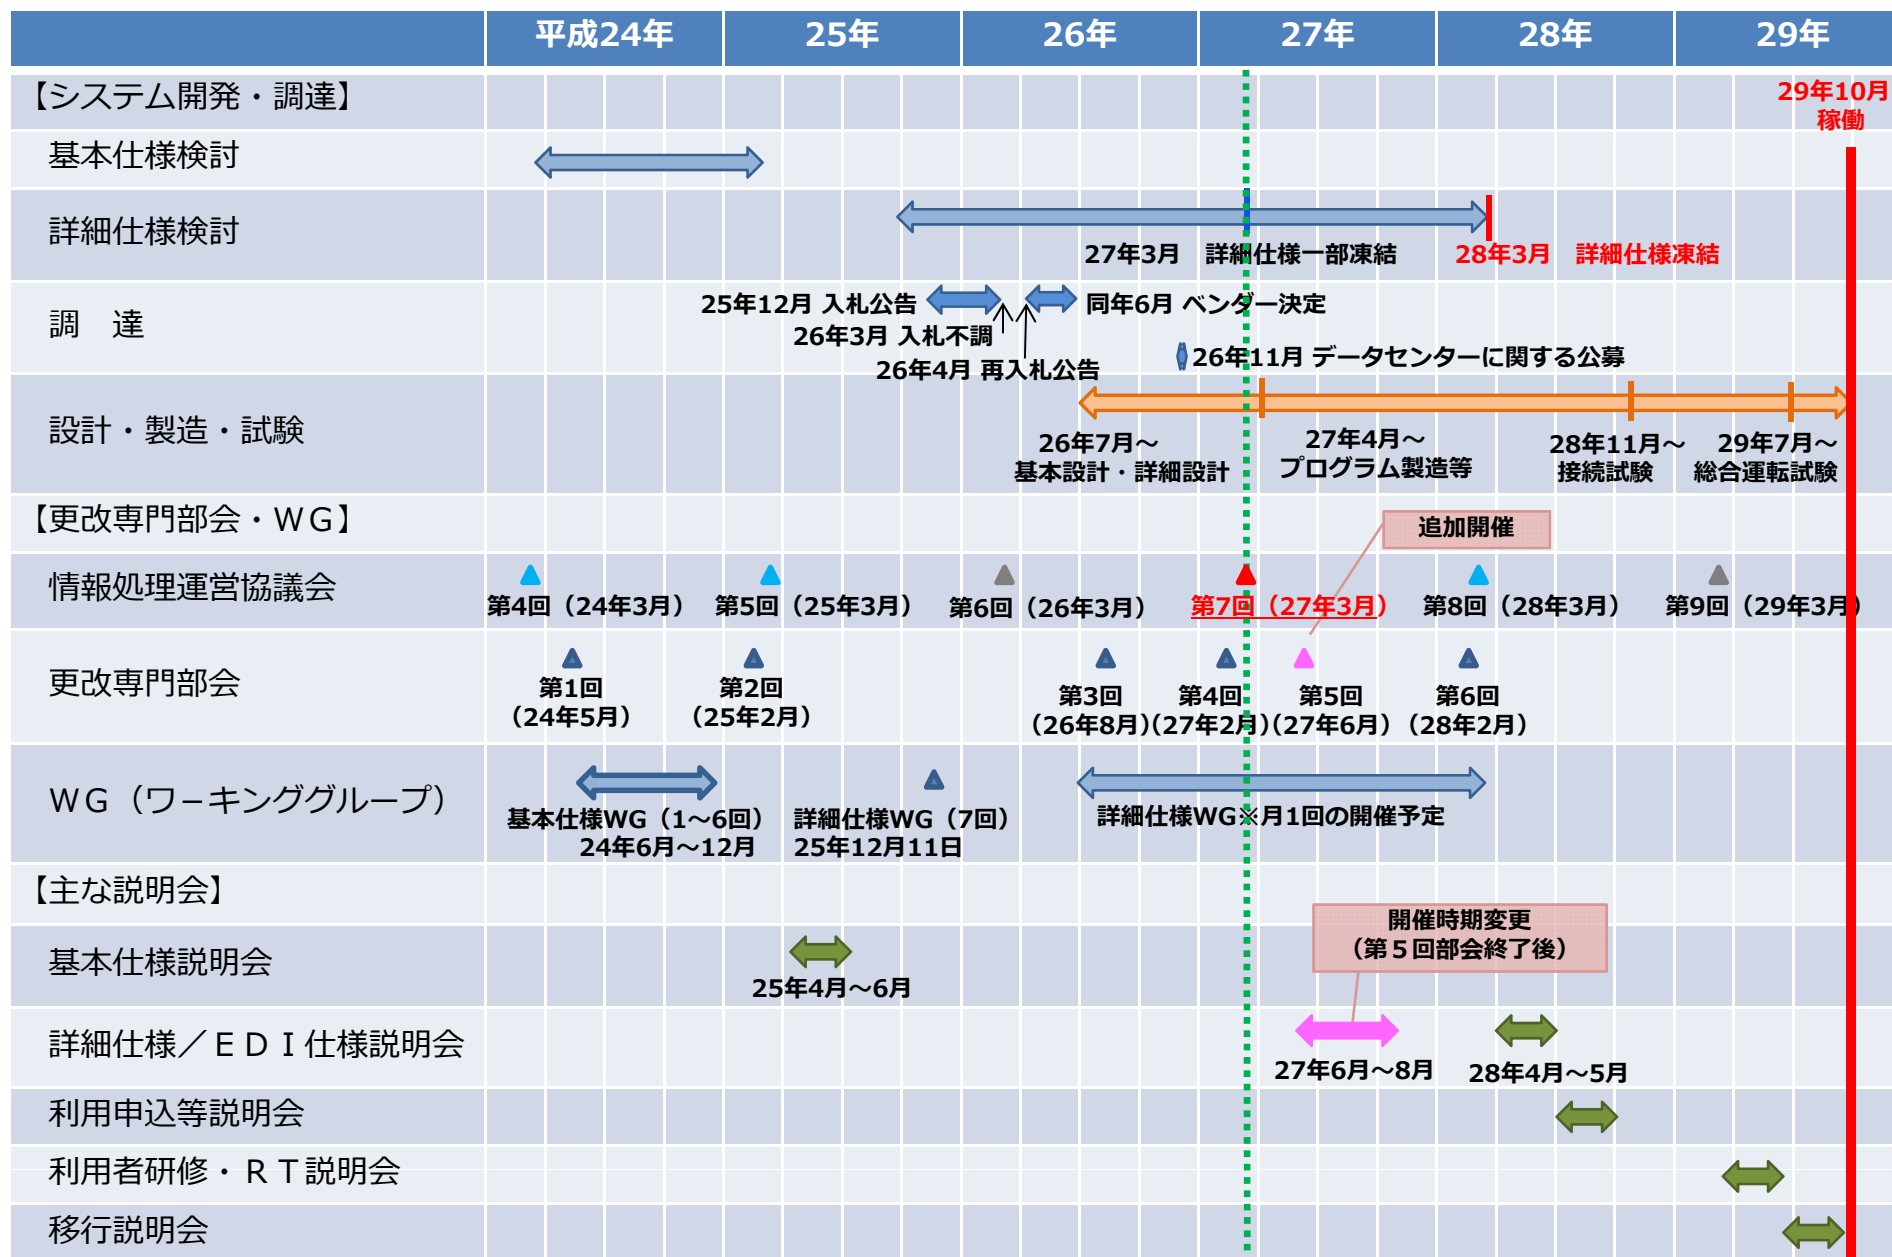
| | 平成24年 | 25年 | 26年 | 27年 | 28年 | 29年 |
|---|---|---|---|---|---|---|

【システム開発・調達】

29年10月 稼働

基本仕様検討

詳細仕様検討

27年3月 詳細仕様一部凍結 28年3月 詳細仕様凍結

調　達

25年12月 入札公告

26年3月 入札不調

26年4月 再入札公告

同年6月 ベンダー決定

26年11月 データセンターに関する公募

設計・製造・試験

26年7月～ 基本設計・詳細設計

27年4月～ プログラム製造等

28年11月～ 接続試験

29年7月～ 総合運転試験

【更改専門部会・WG】

追加開催

情報処理運営協議会

第4回（24年3月） 第5回（25年3月） 第6回（26年3月） 第7回（27年3月） 第8回（28年3月） 第9回（29年3月）

更改専門部会

第1回（24年5月） 第2回（25年2月） 第3回（26年8月） 第4回（27年2月） 第5回（27年6月） 第6回（28年2月）

WG（ワーキンググループ）

基本仕様WG（1～6回） 24年6月～12月

詳細仕様WG（7回） 25年12月11日

詳細仕様WG※月1回の開催予定

【主な説明会】

開催時期変更（第５回部会終了後）

基本仕様説明会

25年4月～6月

詳細仕様／ＥＤＩ仕様説明会

27年6月～8月

28年4月～5月

利用申込等説明会

利用者研修・ＲＴ説明会

移行説明会